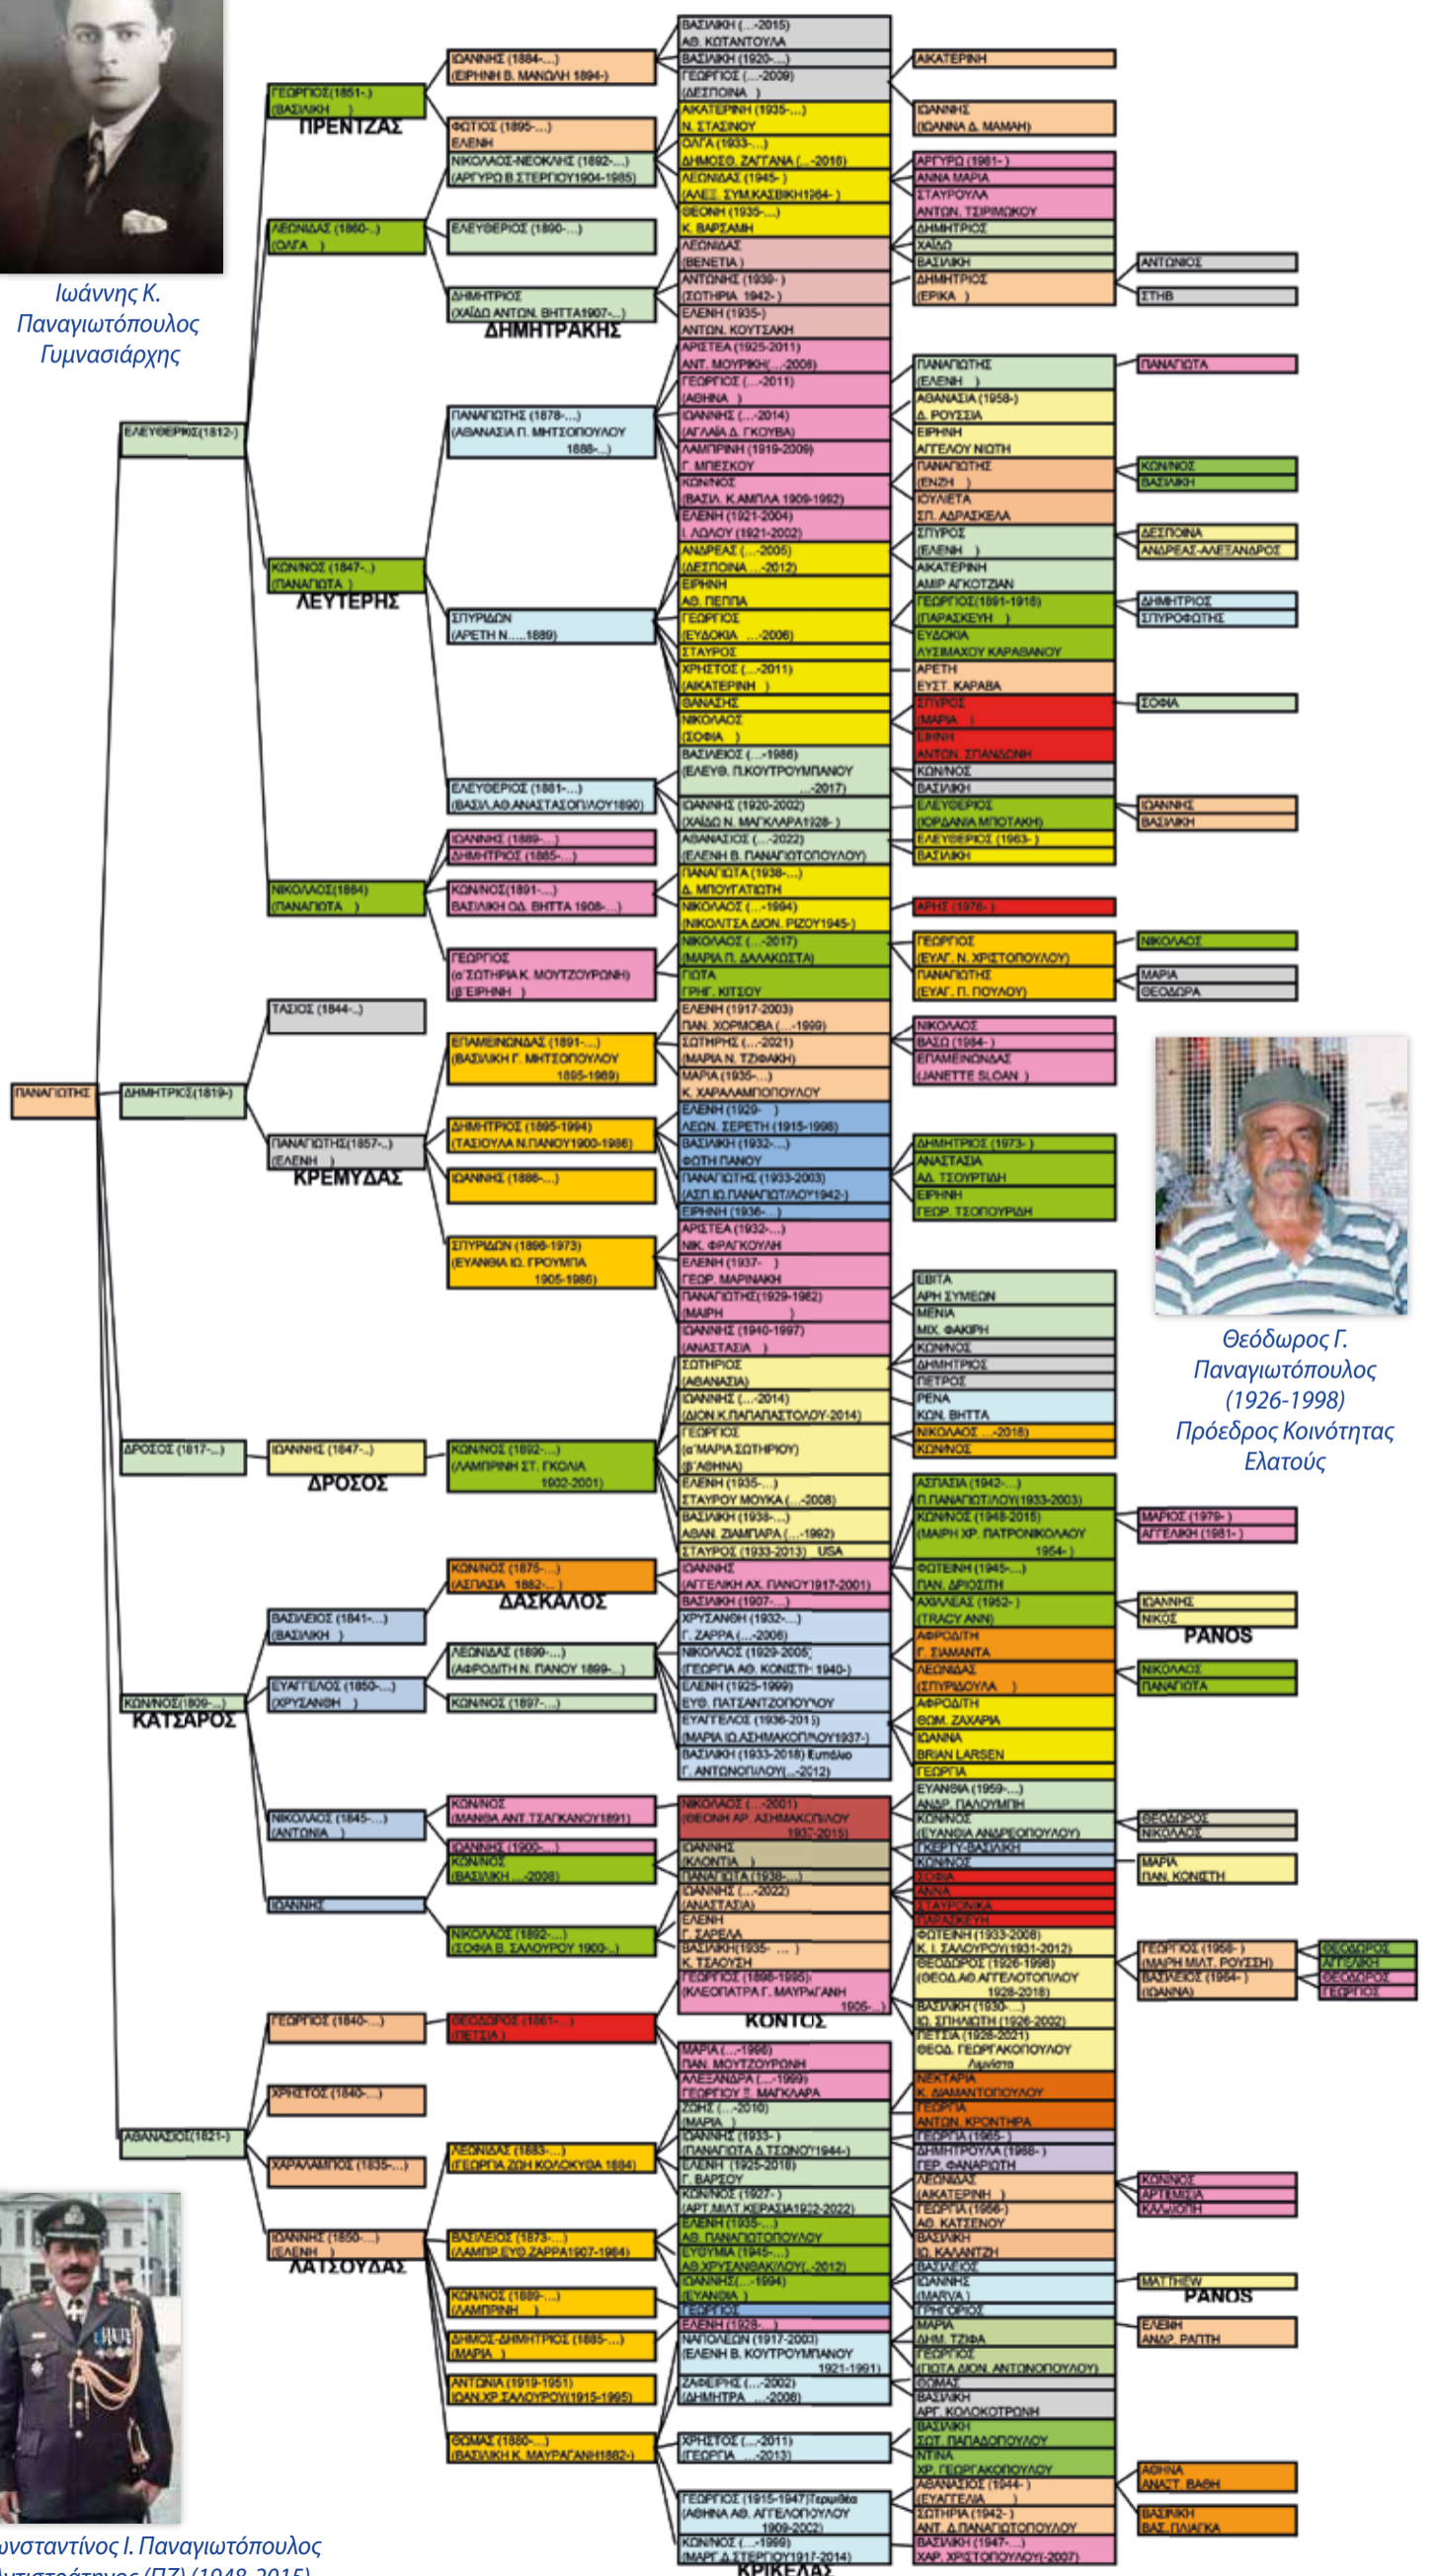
Ιωάννης Κ. Παναγιωτόπουλος Γυμνασιάρχης

Θεόδωρος Γ. Παναγιωτόπουλος (1926-1998) Πρόεδρος Κοινότητας Ελατούς

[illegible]νσταντίνος Ι. Παναγιωτόπουλος
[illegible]

ΠΑΝΑΓΙΩΤΗΣ

ΕΛΕΥΘΕΡΙΟΣ(1812-)
ΔΗΜΗΤΡΙΟΣ(1819-)
ΔΡΟΣΟΣ (1817-...)
ΚΩΝ/ΝΟΣ(1809-...)
ΚΑΤΣΑΡΟΣ
ΑΘΑΝΑΣΙΟΣ(1821-)

ΓΕΩΡΓΙΟΣ(1851-) (ΒΑΣΙΛΙΚΗ )
ΠΡΕΝΤΖΑΣ
ΛΕΩΝΙΔΑΣ (1860-) (ΟΛΓΑ )
ΚΩΝ/ΝΟΣ (1847-) (ΠΑΝΑΓΙΩΤΑ )
ΛΕΥΤΕΡΗΣ
ΝΙΚΟΛΑΟΣ(1864) (ΠΑΝΑΓΙΩΤΑ )
ΤΑΣΙΟΣ (1844-)
ΠΑΝΑΓΙΩΤΗΣ(1857-) (ΕΛΕΝΗ )
ΚΡΕΜΥΔΑΣ
ΙΩΑΝΝΗΣ (1847-)
ΔΡΟΣΟΣ
ΒΑΣΙΛΕΙΟΣ (1841-...) (ΒΑΣΙΛΙΚΗ )
ΕΥΑΓΓΕΛΟΣ (1850-...) (ΧΡΥΣΑΝΘΗ )
ΝΙΚΟΛΑΟΣ (1845-...) (ΑΝΤΩΝΙΑ )
ΙΩΑΝΝΗΣ
ΓΕΩΡΓΙΟΣ (1840-...)
ΧΡΗΣΤΟΣ (1840-...)
ΧΑΡΑΛΑΜΠΟΣ (1835-...)
ΙΩΑΝΝΗΣ (1850-...) (ΕΛΕΝΗ )
ΛΑΤΣΟΥΔΑΣ

ΙΩΑΝΝΗΣ (1884-...) (ΕΙΡΗΝΗ Β. ΜΑΝΩΛΗ 1894-)
ΦΩΤΙΟΣ (1895-...) ΕΛΕΝΗ
ΝΙΚΟΛΑΟΣ-ΝΕΟΚΛΗΣ (1892-...) (ΑΡΓΥΡΩ Β.ΣΤΕΡΓΙΟΥ1904-1985)
ΕΛΕΥΘΕΡΙΟΣ (1890-...)
ΔΗΜΗΤΡΙΟΣ (ΧΑΪΔΩ ΑΝΤΩΝ. ΒΗΤΤΑ1907-...)
ΔΗΜΗΤΡΑΚΗΣ
ΠΑΝΑΓΙΩΤΗΣ (1878-...) (ΑΘΑΝΑΣΙΑ Π. ΜΗΤΣΟΠΟΥΛΟΥ 1888-...)
ΣΠΥΡΙΔΩΝ (ΑΡΕΤΗ Ν.....1889)
ΕΛΕΥΘΕΡΙΟΣ (1881-...) (ΒΑΣΙΛ.ΑΘ.ΑΝΑΣΤΑΣΟΠΟΥΛΟΥ1890)
ΙΩΑΝΝΗΣ (1889-...)
ΔΗΜΗΤΡΙΟΣ (1885-...)
ΚΩΝ/ΝΟΣ(1891-...) ΒΑΣΙΛΙΚΗ ΟΔ. ΒΗΤΤΑ 1908-...)
ΓΕΩΡΓΙΟΣ (α'ΣΩΤΗΡΙΑ Κ. ΜΟΥΤΖΟΥΡΩΝΗ) (β'ΕΙΡΗΝΗ )
ΕΠΑΜΕΙΝΩΝΔΑΣ (1891-...) (ΒΑΣΙΛΙΚΗ Γ. ΜΗΤΣΟΠΟΥΛΟΥ 1895-1989)
ΔΗΜΗΤΡΙΟΣ (1895-1994) (ΤΑΣΙΟΥΛΑ Ν.ΠΑΝΟΥ1900-1986)
ΙΩΑΝΝΗΣ (1886-...)
ΣΠΥΡΙΔΩΝ (1896-1973) (ΕΥΑΝΘΙΑ ΙΩ. ΓΡΟΥΜΠΑ 1905-1986)
ΚΩΝ/ΝΟΣ (1892-...) (ΛΑΜΠΡΙΝΗ ΣΤ. ΓΚΟΛΙΑ 1902-2001)
ΚΩΝ/ΝΟΣ (1875-...) (ΑΣΠΑΣΙΑ 1882-...)
ΔΑΣΚΑΛΟΣ
ΛΕΩΝΙΔΑΣ (1899-...) (ΑΦΡΟΔΙΤΗ Ν. ΠΑΝΟΥ 1899-...)
ΚΩΝ/ΝΟΣ (1897-...)
ΚΩΝ/ΝΟΣ (ΜΑΝΘΑ ΑΝΤ.ΤΣΑΓΚΑΝΟΥ1891)
ΙΩΑΝΝΗΣ (1900-...)
ΚΩΝ/ΝΟΣ (ΒΑΣΙΛΙΚΗ ...-2008)
ΝΙΚΟΛΑΟΣ (1892-...) (ΣΟΦΙΑ Β. ΣΑΛΟΥΡΟΥ 1900-...)
ΘΕΟΔΩΡΟΣ (1861-...) (ΠΕΤΣΙΑ)
ΛΕΩΝΙΔΑΣ (1883-...) (ΓΕΩΡΓΙΑ ΖΩΗ ΚΟΛΟΚΥΘΑ 1884)
ΒΑΣΙΛΕΙΟΣ (1873-...) (ΛΑΜΠΡ.ΕΥΘ.ΖΑΡΡΑ1907-1964)
ΚΩΝ/ΝΟΣ (1889-...) (ΛΑΜΠΡΙΝΗ )
ΔΗΜΟΣ-ΔΗΜΗΤΡΙΟΣ (1885-...) (ΜΑΡΙΑ )
ΑΝΤΩΝΙΑ (1919-1951) ΙΩΑΝ.ΧΡ.ΣΑΛΟΥΡΟΥ(1915-1995)
ΘΩΜΑΣ (1880-...) (ΒΑΣΙΛΙΚΗ Κ. ΜΑΥΡΑΓΑΝΗ1882-)

ΒΑΣΙΛΙΚΗ (...-2015) ΑΘ. ΚΟΤΑΝΤΟΥΛΑ
ΒΑΣΙΛΙΚΗ (1920-...)
ΓΕΩΡΓΙΟΣ (...-2009) (ΔΕΣΠΟΙΝΑ )
ΑΙΚΑΤΕΡΙΝΗ (1935-...) Ν. ΣΤΑΣΙΝΟΥ
ΟΛΓΑ (1933-...) ΔΗΜΟΣΘ. ΖΑΓΓΑΝΑ (...-2016)
ΛΕΩΝΙΔΑΣ (1945-) (ΑΛΕΞ. ΣΥΜ.ΚΑΣΒΙΚΗ1964-)
ΘΕΩΝΗ (1935-...) Κ. ΒΑΡΣΑΜΗ
ΛΕΩΝΙΔΑΣ (ΒΕΝΕΤΙΑ )
ΑΝΤΩΝΗΣ (1939-) (ΣΩΤΗΡΙΑ 1942-)
ΕΛΕΝΗ (1935-) ΑΝΤΩΝ. ΚΟΥΤΣΑΚΗ
ΑΡΙΣΤΕΑ (1925-2011) ΑΝΤ. ΜΟΥΡΡΙΚΗ(...-2006)
ΓΕΩΡΓΙΟΣ (...-2011) (ΑΘΗΝΑ )
ΙΩΑΝΝΗΣ (...-2014) (ΑΓΛΑΪΑ Δ. ΓΚΟΥΒΑ)
ΛΑΜΠΡΙΝΗ (1919-2009) Γ. ΜΠΕΣΚΟΥ
ΚΩΝ/ΝΟΣ (ΒΑΣΙΛ. Κ.ΑΜΠΛΑ 1909-1992)
ΕΛΕΝΗ (1921-2004) Ι. ΛΩΛΟΥ (1921-2002)
ΑΝΔΡΕΑΣ (...-2005) (ΔΕΣΠΟΙΝΑ ...-2012)
ΕΙΡΗΝΗ ΑΘ. ΠΕΠΠΑ
ΓΕΩΡΓΙΟΣ (ΕΥΔΟΚΙΑ ...-2006)
ΣΤΑΥΡΟΣ
ΧΡΗΣΤΟΣ (...-2011) (ΑΙΚΑΤΕΡΙΝΗ )
ΘΑΝΑΣΗΣ
ΝΙΚΟΛΑΟΣ (ΣΟΦΙΑ )
ΒΑΣΙΛΕΙΟΣ (...-1986) (ΕΛΕΥΘ. Π.ΚΟΥΤΡΟΥΜΠΑΝΟΥ ...-2017)
ΙΩΑΝΝΗΣ (1920-2002) (ΧΑΪΔΩ Ν. ΜΑΓΚΛΑΡΑ1928-)
ΑΘΑΝΑΣΙΟΣ (...-2022) (ΕΛΕΝΗ Β. ΠΑΝΑΓΙΩΤΟΠΟΥΛΟΥ)
ΠΑΝΑΓΙΩΤΑ (1938-...) Δ. ΜΠΟΥΡΑΤΣΙΩΤΗ
ΝΙΚΟΛΑΟΣ (...-1994) (ΝΙΚΟΛΙΤΣΑ ΔΙΟΝ. ΡΙΖΟΥ1945-)
ΝΙΚΟΛΑΟΣ (...-2017) (ΜΑΡΙΑ Π. ΔΑΛΑΚΩΣΤΑ)
ΓΙΩΤΑ ΓΡΗΓ. ΚΙΤΣΟΥ
ΕΛΕΝΗ (1917-2003) ΠΑΝ. ΧΟΡΜΟΒΑ (...-1999)
ΣΩΤΗΡΗΣ (...-2021) (ΜΑΡΙΑ Ν. ΤΖΙΦΑΚΗ)
ΜΑΡΙΑ (1935-...) Κ. ΧΑΡΑΛΑΜΠΟΠΟΥΛΟΥ
ΕΛΕΝΗ (1929- ) ΛΕΩΝ. ΣΕΡΕΤΗ (1915-1998)
ΒΑΣΙΛΙΚΗ (1932-...) ΦΩΤΗ ΠΑΝΟΥ
ΠΑΝΑΓΙΩΤΗΣ (1933-2003) (ΑΣΠ.ΙΩ.ΠΑΝΑΓΙΩΤ/ΛΟΥ1942-)
ΕΙΡΗΝΗ (1936-...)
ΑΡΙΣΤΕΑ (1932-...) ΝΙΚ. ΦΡΑΓΚΟΥΛΗ
ΕΛΕΝΗ (1937- ) ΓΕΩΡ. ΜΑΡΙΝΑΚΗ
ΠΑΝΑΓΙΩΤΗΣ(1929-1982) (ΜΑΙΡΗ )
ΙΩΑΝΝΗΣ (1940-1997) (ΑΝΑΣΤΑΣΙΑ )
ΣΩΤΗΡΙΟΣ (ΑΘΑΝΑΣΙΑ)
ΙΩΑΝΝΗΣ (...-2014) (ΔΙΟΝ.Κ.ΠΑΠΑΝΑΣΤΟΛΟΥ-2014)
ΓΕΩΡΓΙΟΣ (α'ΜΑΡΙΑ ΣΩΤΗΡΙΟΥ) (β'ΑΘΗΝΑ)
ΕΛΕΝΗ (1935-...) ΣΤΑΥΡΟΥ ΜΟΥΚΑ (...-2008)
ΒΑΣΙΛΙΚΗ (1938-...) ΑΘΑΝ. ΖΙΑΜΠΑΡΑ (...-1992)
ΣΤΑΥΡΟΣ (1933-2013) USA
ΙΩΑΝΝΗΣ (ΑΓΓΕΛΙΚΗ ΑΧ. ΠΑΝΟΥ1917-2001)
ΒΑΣΙΛΙΚΗ (1907-...)
ΧΡΥΣΑΝΘΗ (1932-...) Γ. ΖΑΡΡΑ (...-2006)
ΝΙΚΟΛΑΟΣ (1929-2005) (ΓΕΩΡΓΙΑ ΑΘ. ΚΟΝΙΣΤΗ 1940-)
ΕΛΕΝΗ (1925-1999) ΕΥΘ. ΠΑΤΣΑΝΤΖΟΠΟΥΛΟΥ
ΕΥΑΓΓΕΛΟΣ (1936-2015) (ΜΑΡΙΑ ΙΩ.ΑΣΗΜΑΚΟΠΟΥΛΟΥ1937-)
ΒΑΣΙΛΙΚΗ (1933-2018) Ευπάλιο Γ. ΑΝΤΩΝΟΠΟΥΛΟΥ(...-2012)
ΝΙΚΟΛΑΟΣ (...-2001) (ΘΕΩΝΗ ΑΡ. ΑΣΗΜΑΚΟΠΟΥΛΟΥ 1932-2015)
ΙΩΑΝΝΗΣ (ΚΛΟΝΤΙΑ )
ΠΑΝΑΓΙΩΤΑ (1938-...)
ΙΩΑΝΝΗΣ (...-2022) (ΑΝΑΣΤΑΣΙΑ)
ΕΛΕΝΗ Γ. ΖΑΡΕΛΑ
ΒΑΣΙΛΙΚΗ(1935- ... ) Κ. ΤΣΑΟΥΣΗ
ΓΕΩΡΓΙΟΣ (1898-1995) (ΚΛΕΟΠΑΤΡΑ Γ. ΜΑΥΡΑΓΑΝΗ 1905-...)
ΚΟΝΤΟΣ
ΜΑΡΙΑ (...-1996) ΠΑΝ. ΜΟΥΤΖΟΥΡΩΝΗ
ΑΛΕΞΑΝΔΡΑ (...-1999) ΓΕΩΡΓΙΟΥ Σ. ΜΑΓΚΛΑΡΑ
ΖΩΗΣ (...-2010) (ΜΑΡΙΑ )
ΙΩΑΝΝΗΣ (1933-) (ΠΑΝΑΓΙΩΤΑ Δ.ΤΣΟΝΟΥ1944-)
ΕΛΕΝΗ (1925-2018) Γ. ΒΑΡΣΟΥ
ΚΩΝ/ΝΟΣ (1927-) (ΑΡΤ.ΜΙΛΤ.ΚΕΡΑΣΙΑ1932-2022)
ΕΛΕΝΗ (1928-...) ΑΘ. ΠΑΝΑΓΙΩΤΟΠΟΥΛΟΥ
ΕΥΘΥΜΙΑ (1945-...) ΑΘ.ΧΡΥΣΑΝΘΑΚΟΠΟΥΛ(...-2012)
ΙΩΑΝΝΗΣ(...-1994) (ΕΥΑΝΘΙΑ)
ΓΕΩΡΓΙΟΣ
ΕΛΕΝΗ (1928-...)
ΝΑΠΟΛΕΩΝ (1917-2003) (ΕΛΕΝΗ Β. ΚΟΥΤΡΟΥΜΠΑΝΟΥ 1921-1991)
ΖΑΦΕΙΡΗΣ (...-2002) (ΔΗΜΗΤΡΑ ...-2008)
ΧΡΗΣΤΟΣ (...-2011) (ΓΕΩΡΓΙΑ ...-2013)
ΓΕΩΡΓΙΟΣ (1915-1947) Ταγματάρχης (ΑΘΗΝΑ ΑΘ. ΑΓΓΕΛΟΠΟΥΛΟΥ 1909-2002)
ΚΩΝ/ΝΟΣ (...-1999) (ΜΑΡΓ.Δ.ΣΤΕΡΓΙΟΥ1917-2014)
ΚΡΙΚΕΛΑΣ

ΑΙΚΑΤΕΡΙΝΗ
ΙΩΑΝΝΗΣ (ΙΩΑΝΝΑ Δ. ΜΑΜΑΗ)
ΑΡΓΥΡΩ (1961-) ΑΝΝΑ ΜΑΡΙΑ ΣΤΑΥΡΟΥΛΑ ΑΝΤΩΝ. ΤΣΙΡΙΜΩΚΟΥ
ΔΗΜΗΤΡΙΟΣ ΧΑΪΔΩ ΒΑΣΙΛΙΚΗ
ΔΗΜΗΤΡΙΟΣ (ΕΡΙΚΑ )
ΑΝΤΩΝΙΟΣ
ΣΤΗΒ
ΠΑΝΑΓΙΩΤΗΣ (ΕΛΕΝΗ )
ΑΘΑΝΑΣΙΑ (1958-) Δ. ΡΟΥΣΣΙΑ
ΕΙΡΗΝΗ ΑΓΓΕΛΟΥ ΝΙΩΤΗ
ΠΑΝΑΓΙΩΤΗΣ (ΕΝΖΗ )
ΙΟΥΛΙΕΤΑ ΣΠ. ΑΔΡΑΣΚΕΛΑ
ΣΠΥΡΟΣ (ΕΛΕΝΗ )
ΑΙΚΑΤΕΡΙΝΗ ΑΜΙΡ ΑΓΚΟΤΖΙΑΝ
ΓΕΩΡΓΙΟΣ(1891-1918) (ΠΑΡΑΣΚΕΥΗ )
ΕΥΔΟΚΙΑ ΛΥΣΙΜΑΧΟΥ ΚΑΡΑΘΑΝΟΥ
ΑΡΕΤΗ ΕΥΣΤ. ΚΑΡΑΒΑ
ΣΠΥΡΟΣ (ΜΑΡΙΑ )
ΕΙΡΗΝΗ ΑΝΤΩΝ. ΣΠΑΝΑΚΟΥ
ΚΩΝ/ΝΟΣ ΒΑΣΙΛΙΚΗ
ΕΛΕΥΘΕΡΙΟΣ (ΙΟΡΔΑΝΙΑ ΜΠΟΤΑΚΗ)
ΕΛΕΥΘΕΡΙΟΣ (1963- ) ΒΑΣΙΛΙΚΗ
ΠΑΝΑΓΙΩΤΑ
ΚΩΝ/ΝΟΣ ΒΑΣΙΛΙΚΗ
ΔΕΣΠΟΙΝΑ ΑΝΔΡΕΑΣ-ΑΛΕΞΑΝΔΡΟΣ
ΔΗΜΗΤΡΙΟΣ ΣΠΥΡΟΦΩΤΗΣ
ΣΟΦΙΑ
ΙΩΑΝΝΗΣ ΒΑΣΙΛΙΚΗ
ΑΡΗΣ (1976- )
ΓΕΩΡΓΙΟΣ (ΕΥΑΓ. Ν. ΧΡΙΣΤΟΠΟΥΛΟΥ)
ΠΑΝΑΓΙΩΤΗΣ (ΕΥΑΓ. Π. ΠΟΥΛΟΥ)
ΝΙΚΟΛΑΟΣ
ΜΑΡΙΑ ΘΕΟΔΩΡΑ
ΝΙΚΟΛΑΟΣ
ΒΑΣΩ (1984- )
ΕΠΑΜΕΙΝΩΝΔΑΣ (JANETTE SLOAN )
ΔΗΜΗΤΡΙΟΣ (1973- )
ΑΝΑΣΤΑΣΙΑ ΑΔ. ΤΣΟΥΡΤΙΔΗ
ΕΙΡΗΝΗ ΓΕΩΡ. ΤΣΟΠΟΥΡΙΔΗ
ΕΒΙΤΑ ΑΡΗ ΣΥΜΕΩΝ
ΜΕΝΙΑ ΜΙΧ. ΦΑΚΙΡΗ
ΚΩΝ/ΝΟΣ ΔΗΜΗΤΡΙΟΣ ΠΕΤΡΟΣ
ΡΕΝΑ ΚΩΝ. ΒΗΤΤΑ
ΝΙΚΟΛΑΟΣ ...-2018)
ΚΩΝ/ΝΟΣ
ΑΣΠΑΣΙΑ (1942-...) Π.ΠΑΝΑΓΙΩΤ/ΛΟΥ(1933-2003)
ΚΩΝ/ΝΟΣ (1948-2015) (ΜΑΙΡΗ ΧΡ. ΠΑΤΡΟΝΙΚΟΛΑΟΥ 1954- )
ΜΑΡΙΟΣ (1979- ) ΑΓΓΕΛΙΚΗ (1981- )
ΦΩΤΕΙΝΗ (1945-...) ΠΑΝ. ΔΡΙΟΣΙΤΗ
ΑΧΙΛΛΕΑΣ (1952- ) (TRACY ANN)
ΙΩΑΝΝΗΣ ΝΙΚΟΣ
PANOS
ΑΦΡΟΔΙΤΗ Γ. ΣΙΑΜΑΝΤΑ
ΛΕΩΝΙΔΑΣ (ΣΠΥΡΙΔΟΥΛΑ )
ΝΙΚΟΛΑΟΣ ΠΑΝΑΓΙΩΤΑ
ΑΦΡΟΔΙΤΗ ΘΩΜ. ΖΑΧΑΡΙΑ
ΙΩΑΝΝΑ BRIAN LARSEN
ΓΕΩΡΓΙΑ
ΕΥΑΝΘΙΑ (1959-...) ΑΝΔΡ. ΠΑΛΟΥΜΠΗ
ΚΩΝ/ΝΟΣ (ΕΥΑΝΘΙΑ ΑΝΔΡΕΟΠΟΥΛΟΥ)
ΘΕΟΔΩΡΟΣ ΝΙΚΟΛΑΟΣ
ΓΚΕΡΤΥ-ΒΑΣΙΛΙΚΗ
ΚΩΝ/ΝΟΣ
ΜΑΡΙΑ ΠΑΝ. ΚΟΝΙΣΤΗ
ΣΟΦΙΑ ΑΝΝΑ ΣΤΑΥΡΟΥΛΑ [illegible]
ΦΩΤΕΙΝΗ (1933-2008) Κ. Ι. ΣΑΛΟΥΡΟΥ(1931-2012)
ΘΕΟΔΩΡΟΣ (1926-1998) (ΘΕΟΔ.ΑΘ.ΑΓΓΕΛΟΠΟΥΛΟΥ 1928-2018)
ΓΕΩΡΓΙΟΣ (1958- ) (ΜΑΡΗ ΜΙΛΤ. ΡΟΥΣΣΗ)
ΒΑΣΙΛΕΙΟΣ (1964- ) (ΙΩΑΝΝΑ)
ΘΕΟΔΩΡΟΣ ΑΓΓΕΛΙΚΗ ΘΕΟΔΩΡΟΣ ΓΕΩΡΓΙΟΣ
ΒΑΣΙΛΙΚΗ (1930-...) ΙΩ. ΣΠΗΛΙΩΤΗ (1926-2002)
ΠΕΤΣΙΑ (1928-2021) ΘΕΟΔ. ΓΕΩΡΓΑΚΟΠΟΥΛΟΥ Λεβίδι
ΝΕΚΤΑΡΙΑ Κ. ΔΙΑΜΑΝΤΟΠΟΥΛΟΥ
ΓΕΩΡΓΙΑ ΑΝΤΩΝ. ΚΡΟΝΤΗΡΑ
ΓΕΩΡΓΙΑ (1965- )
ΔΗΜΗΤΡΟΥΛΑ (1968- ) ΓΕΡ. ΘΑΝΑΡΙΩΤΗ
ΛΕΩΝΙΔΑΣ (ΑΙΚΑΤΕΡΙΝΗ )
ΓΕΩΡΓΙΑ (1966- ) ΑΘ. ΚΑΤΣΕΝΟΥ
ΚΩΝ/ΝΟΣ ΑΡΤΕΜΙΣΙΑ ΚΑΛΛΙΟΠΗ
ΒΑΣΙΛΙΚΗ ΙΩ. ΚΑΛΑΝΤΖΗ
ΒΑΣΙΛΕΙΟΣ
ΙΩΑΝΝΗΣ (MARVA )
ΓΡΗΓΟΡΙΟΣ
MATTHEW
PANOS
ΜΑΡΙΑ ΔΗΜ. ΤΖΙΘΑ
ΕΛΕΝΗ ΑΝΔΡ. ΡΑΠΤΗ
ΓΕΩΡΓΙΟΣ (ΓΙΩΤΑ ΔΙΟΝ. ΑΝΤΩΝΟΠΟΥΛΟΥ)
ΘΩΜΑΣ
ΒΑΣΙΛΙΚΗ ΑΡΓ. ΚΟΛΟΚΟΤΡΩΝΗ
ΒΑΣΙΛΙΚΗ ΣΩΤ. ΠΑΠΑΔΟΠΟΥΛΟΥ
ΝΤΙΝΑ ΧΡ. ΓΕΩΡΓΑΚΟΠΟΥΛΟΥ
ΑΘΑΝΑΣΙΟΣ (1944- ) (ΕΥΑΓΓΕΛΙΑ )
ΑΘΗΝΑ ΑΝΑΣΤ. ΒΛΑΘΗ
ΣΩΤΗΡΙΑ (1942- ) ΑΝΤ. Δ.ΠΑΝΑΓΙΩΤΟΠΟΥΛΟΥ
ΒΑΣΙΛΙΚΗ ΒΑΣ. ΠΛΙΑΓΚΑ
ΒΑΣΙΛΙΚΗ (1947-...) ΧΑΡ. ΧΡΙΣΤΟΠΟΥΛΟΥ(-2007)